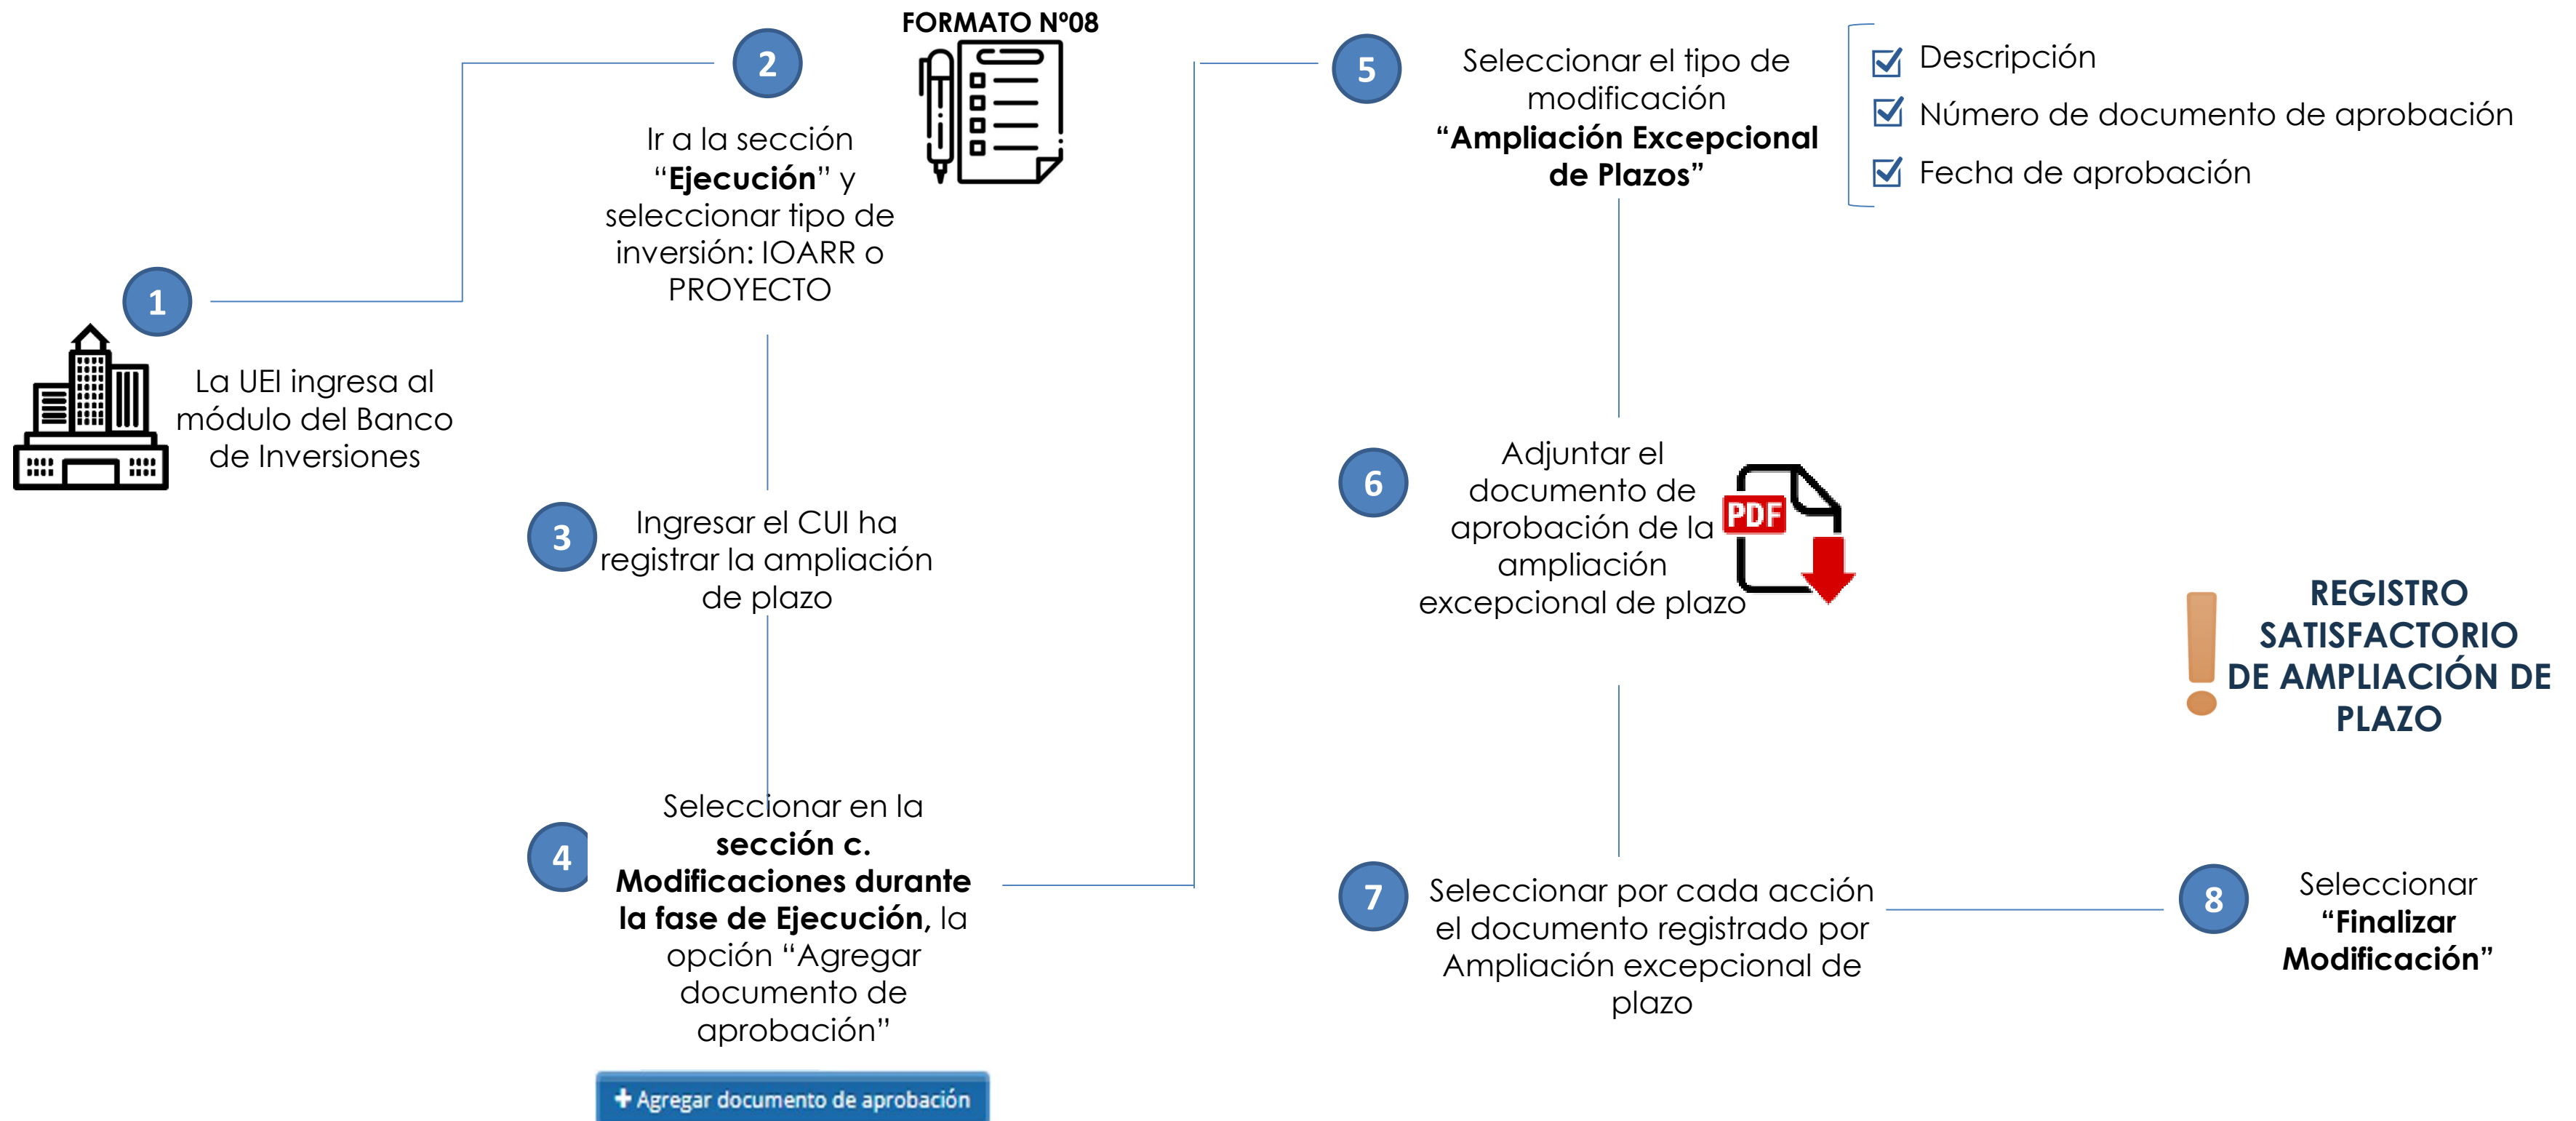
FORMATO N°08

1

La UEI ingresa al módulo del Banco de Inversiones

2

Ir a la sección "**Ejecución**" y seleccionar tipo de inversión: IOARR o PROYECTO

3

Ingresar el CUI ha registrar la ampliación de plazo

4

Seleccionar en la **sección c. Modificaciones durante la fase de Ejecución,** la opción "Agregar documento de aprobación"

+ Agregar documento de aprobación

5

Seleccionar el tipo de modificación **"Ampliación Excepcional de Plazos"**

Descripción

Número de documento de aprobación

Fecha de aprobación

6

Adjuntar el documento de aprobación de la ampliación excepcional de plazo

PDF

7

Seleccionar por cada acción el documento registrado por Ampliación excepcional de plazo

8

Seleccionar **"Finalizar Modificación"**

REGISTRO SATISFACTORIO DE AMPLIACIÓN DE PLAZO